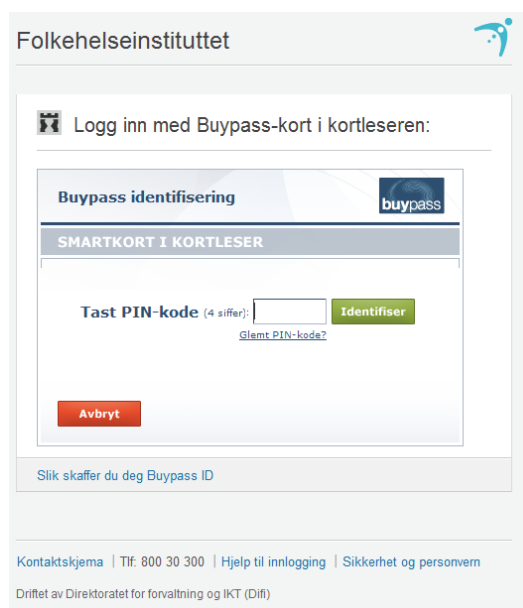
Folkehelseinstituttet

Logg inn med Buypass-kort i kortleseren:

Buypass identifisering

buypass

SMARTKORT I KORTLESER

Tast PIN-kode (4 siffer):

Identifiser

Glemt PIN-kode?

Avbryt

Slik skaffer du deg Buypass ID

Kontaktskjema | Tlf: 800 30 300 | Hjelp til innlogging | Sikkerhet og personvern

Driftet av Direktoratet for forvaltning og IKT (Difi)